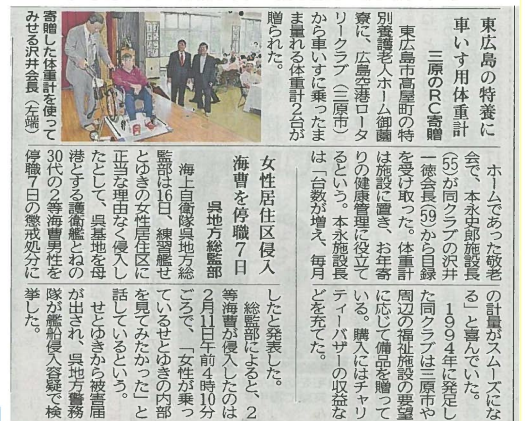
東広島の特養に
車いす用体重計
三原のRC寄贈

東広島市高屋町の特別養護老人ホーム御薗寮に、広島空港ロータリークラブ（三原市）から車いすに乗ったまま量れる体重計1台が贈られた。

寄贈した体重計を使ってみせる沢井会長（左端）

ホームであった敬老会で、本永中郎施設長（55）が同クラブの沢井一徳会長（59）から目録を受け取った。体重計は施設に置き、お年寄りの健康管理に役立てるという。本永施設長は「台数が増え、毎月の計量がスムーズになる」と喜んでいた。

1994年に発足した同クラブは三原市や周辺の福祉施設の要望に応じて備品を贈っている。購入にはチャリティーバザーの収益などを充てた。

女性居住区侵入
海曹を停職7日
呉地方総監部

海上自衛隊呉地方総監部は10日、練習艦せとゆきの女性居住区に正当な理由なく侵入したとして、呉基地を母港とする護衛艦あぶくまの30代の2等海曹男性を停職7日の懲戒処分にしたと発表した。

総監部によると、2等海曹が侵入したのは2月11日午前4時10分ごろで、「女性が乗っているせとゆきの内部を見てみたかった」と話しているという。

せとゆきから被害届が出され、県地方警務隊が艦船侵入容疑で検挙した。